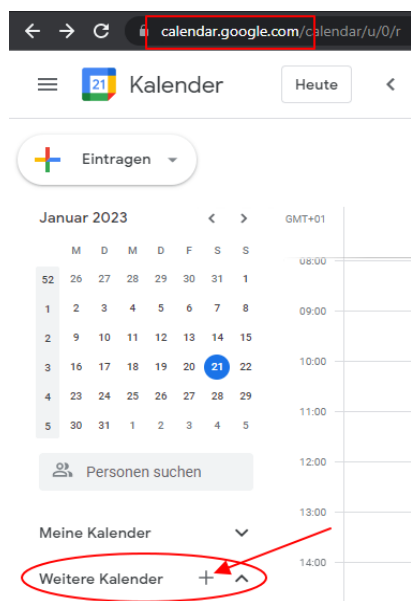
calendar.google.com/calendar/u/0/r

21 Kalender

Heute

Eintragen

Januar 2023

| | M | D | M | D | F | S | S |
|---|---|---|---|---|---|---|---|
| 52 | 26 | 27 | 28 | 29 | 30 | 31 | 1 |
| 1 | 2 | 3 | 4 | 5 | 6 | 7 | 8 |
| 2 | 9 | 10 | 11 | 12 | 13 | 14 | 15 |
| 3 | 16 | 17 | 18 | 19 | 20 | 21 | 22 |
| 4 | 23 | 24 | 25 | 26 | 27 | 28 | 29 |
| 5 | 30 | 31 | 1 | 2 | 3 | 4 | 5 |

GMT+01

08:00

09:00

10:00

11:00

12:00

13:00

14:00

Personen suchen

Meine Kalender

Weitere Kalender